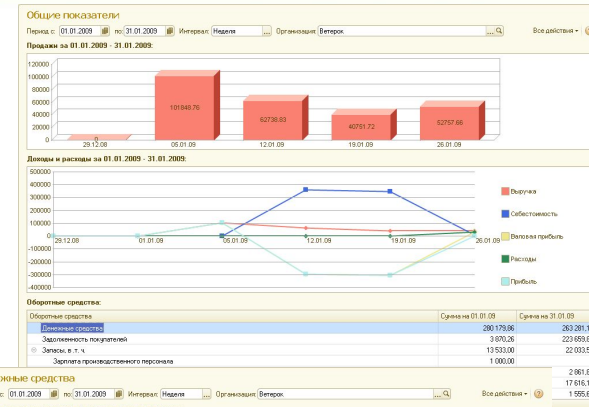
Общие показатели

Период с: 01.01.2009 по: 31.01.2009 Интервал: Неделя Организация: Ветерок Все действия

Продажи за 01.01.2009 - 31.01.2009:

120000
100000
80000
60000
40000
20000
0

0
101848.76
62738.93
40751.72
52757.66

29.12.08
05.01.09
12.01.09
19.01.09
26.01.09

Доходы и расходы за 01.01.2009 - 31.01.2009:

500000
400000
300000
200000
100000
0
-100000
-200000
-300000
-400000

29.12.08
01.01.09
05.01.09
12.01.09
19.01.09
26.01.09

Выручка
Себестоимость
Валовая прибыль
Расходы
Прибыль

Оборотные средства:

| Оборотные средства | Сумма на 01.01.09 | Сумма на 31.01.09 |
|---|---|---|
| Денежные средства | 280 179,86 | 263 281,1 |
| Задолженность покупателей | 3 870,26 | 223 659,6 |
| Запасы, в т. ч. | 13 533,00 | 22 033,5 |
| Зарплата производственного персонала | 1 000,00 | |
| | | 2 861,6 |
| | | 17 616,1 |
| | | 1 555,6 |

жные средства

с: 01.01.2009 по: 31.01.2009 Интервал: Неделя Организация: Ветерок Все действия